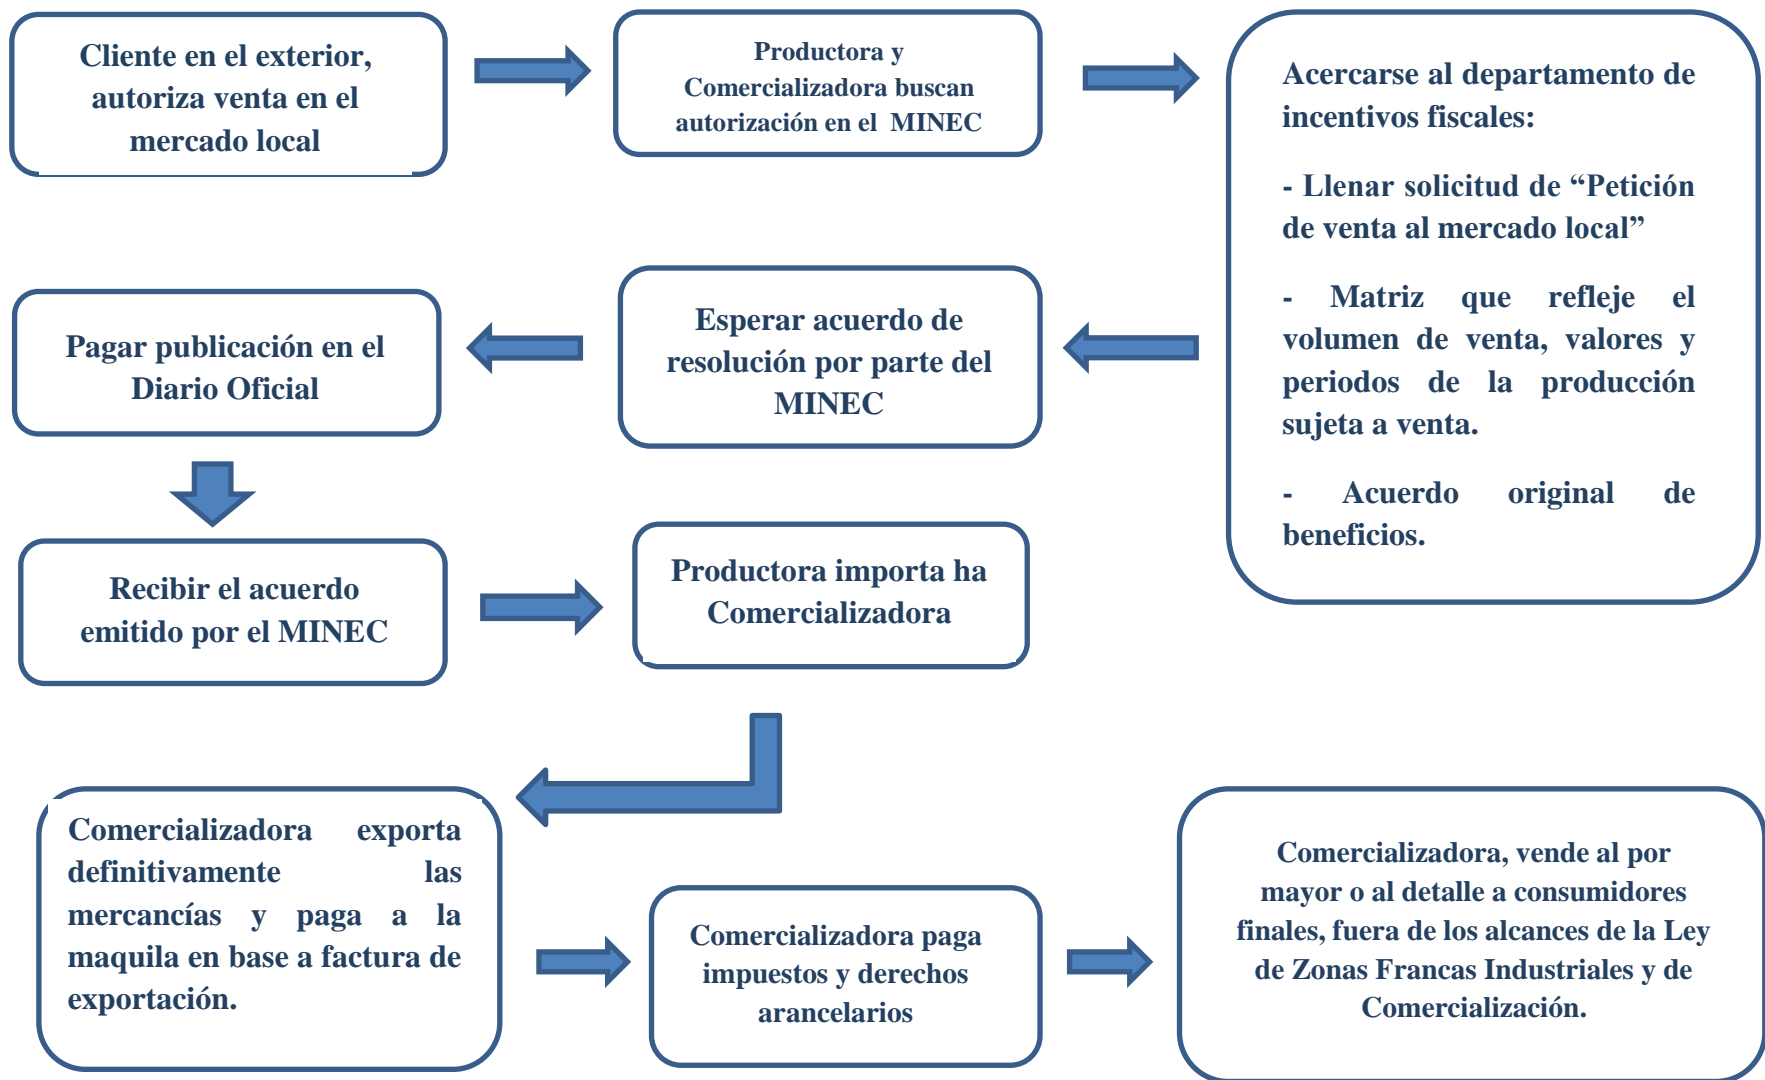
Cliente en el exterior, autoriza venta en el mercado local

Productora y Comercializadora buscan autorización en el MINEC

Acercarse al departamento de incentivos fiscales:

- Llenar solicitud de “Petición de venta al mercado local”

- Matriz que refleje el volumen de venta, valores y periodos de la producción sujeta a venta.

- Acuerdo original de beneficios.

Esperar acuerdo de resolución por parte del MINEC

Pagar publicación en el Diario Oficial

Recibir el acuerdo emitido por el MINEC

Productora importa ha Comercializadora

Comercializadora exporta definitivamente las mercancías y paga a la maquila en base a factura de exportación.

Comercializadora paga impuestos y derechos arancelarios

Comercializadora, vende al por mayor o al detalle a consumidores finales, fuera de los alcances de la Ley de Zonas Francas Industriales y de Comercialización.